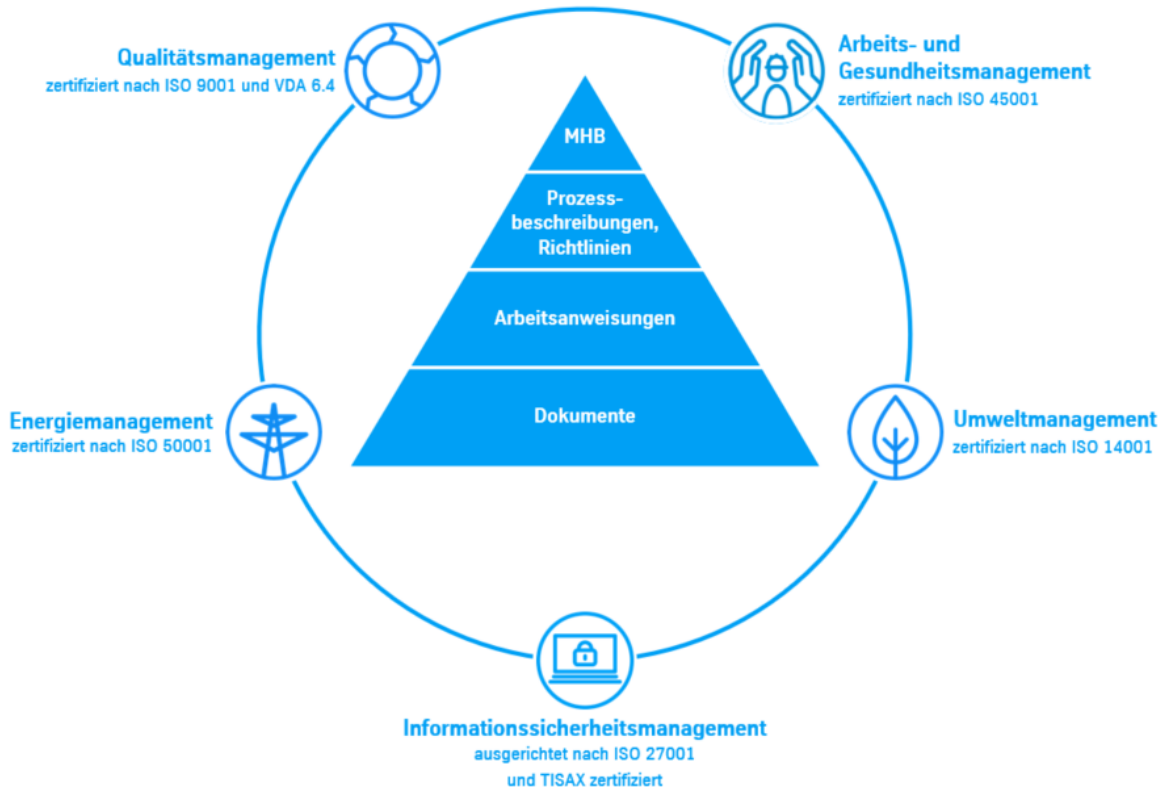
Qualitätsmanagement
zertifiziert nach ISO 9001 und VDA 6.4

Arbeits- und Gesundheitsmanagement
zertifiziert nach ISO 45001

MHB

Prozessbeschreibungen, Richtlinien

Arbeitsanweisungen

Dokumente

Energiemanagement
zertifiziert nach ISO 50001

Umweltmanagement
zertifiziert nach ISO 14001

Informationssicherheitsmanagement
ausgerichtet nach ISO 27001
und TISAX zertifiziert